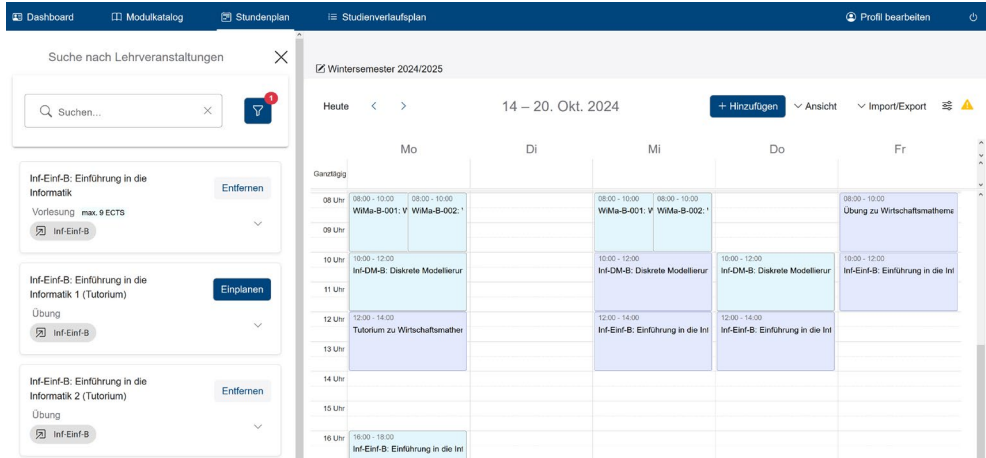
Dashboard Modulkatalog Stundenplan Studienverlaufsplan Profil bearbeiten

Suche nach Lehrveranstaltungen

Suchen...

1

Inf-Einf-B: Einführung in die Informatik
Entfernen
Vorlesung max. 9 ECTS
Inf-Einf-B

Inf-Einf-B: Einführung in die Informatik 1 (Tutorium)
Einplanen
Übung
Inf-Einf-B

Inf-Einf-B: Einführung in die Informatik 2 (Tutorium)
Entfernen
Übung
Inf-Einf-B

Wintersemester 2024/2025

Heute 14 – 20. Okt. 2024 + Hinzufügen Ansicht Import/Export

| | Mo | Di | Mi | Do | Fr |
|---|---|---|---|---|---|
| Ganztägig | | | | | |
| 08 Uhr | 08:00 - 10:00 WiMa-B-001: V; 08:00 - 10:00 WiMa-B-002: ' | | 08:00 - 10:00 WiMa-B-001: V; 08:00 - 10:00 WiMa-B-002: ' | | 08:00 - 10:00 Übung zu Wirtschaftsmathema |
| 09 Uhr | | | | | |
| 10 Uhr | 10:00 - 12:00 Inf-DM-B: Diskrete Modellierur | | 10:00 - 12:00 Inf-DM-B: Diskrete Modellierur | 10:00 - 12:00 Inf-DM-B: Diskrete Modellierur | 10:00 - 12:00 Inf-Einf-B: Einführung in die Inf |
| 11 Uhr | | | | | |
| 12 Uhr | 12:00 - 14:00 Tutorium zu Wirtschaftsmather | | 12:00 - 14:00 Inf-Einf-B: Einführung in die Inf | 12:00 - 14:00 Inf-Einf-B: Einführung in die Inf | |
| 13 Uhr | | | | | |
| 14 Uhr | | | | | |
| 15 Uhr | | | | | |
| 16 Uhr | 16:00 - 18:00 Inf-Einf-B: Einführung in die Inf | | | | |